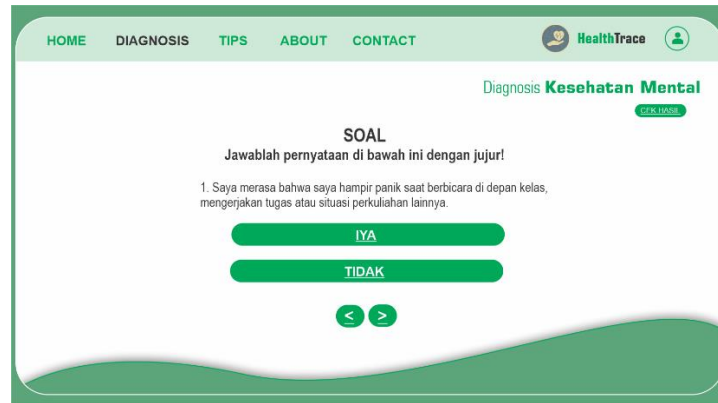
HOME DIAGNOSIS TIPS ABOUT CONTACT

HealthTrace

Diagnosis Kesehatan Mental

CEK HASIL

SOAL

Jawablah pernyataan di bawah ini dengan jujur!

1. Saya merasa bahwa saya hampir panik saat berbicara di depan kelas, mengerjakan tugas atau situasi perkuliahan lainnya.

IYA

TIDAK

< >